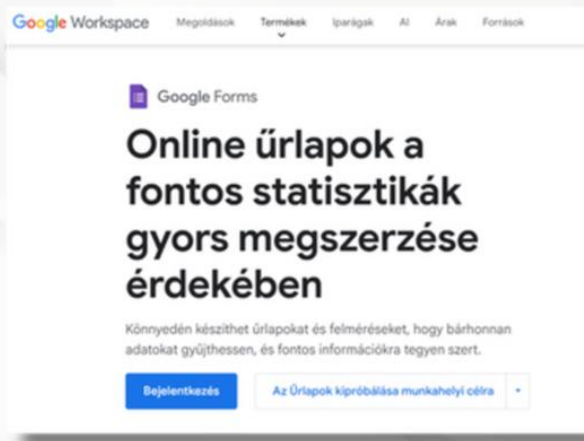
Google Workspace Megoldások Termékek Iparágak AI Árak Források

Google Forms

Online űrlapok a fontos statisztikák gyors megszerzése érdekében

Könnyedén készíthet űrlapokat és felméréseket, hogy bárhonnan adatokat gyűjthessen, és fontos információkra tegyen szert.

Bejelentkezés

Az Űrlapok kipróbálása munkahelyi célra